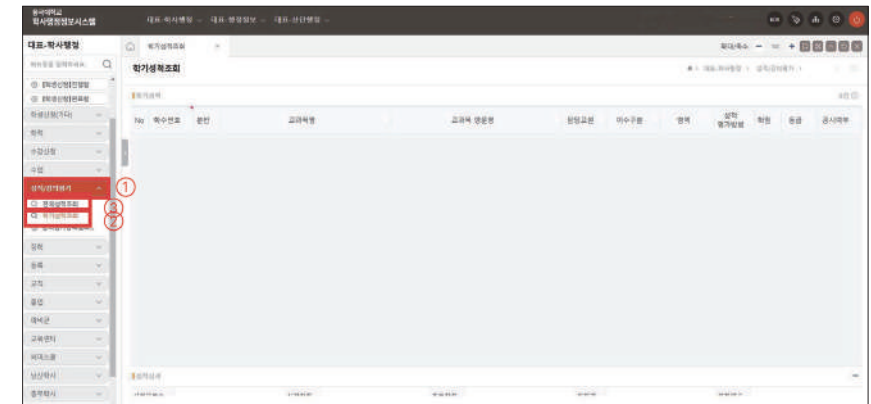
동국대학교
학사행정정보시스템

대표-학사행정 · 대표-행정정보 · 대표-산단행정

대표-학사행정

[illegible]

[학생신청]진행할
[학생신청]완료된

학생신청(기타)
학적
수강신청
수업
성적/강의평가
① 
전체성적조회 ③
학기성적조회 ②
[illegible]
장학
등록
교직
졸업
예비군
교육센터
비지스쿨
남산학사
충무학사

학기성적조회

학기성적조회

학기성적

| No | 학수번호 | 분반 | 교과목명 | 교과목 영문명 | 담당교원 | 이수구분 | 영역 | 성적평가방법 | 학점 | 등급 | 공시여부 |
|---|---|---|---|---|---|---|---|---|---|---|---|

성적상세